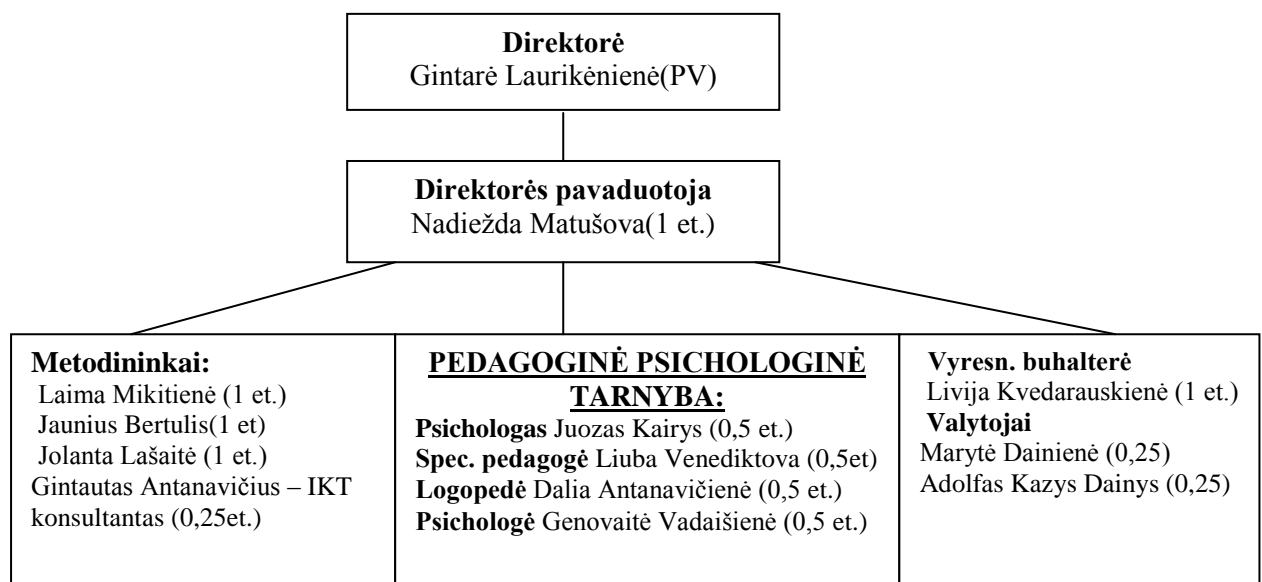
**Direktorė**
Gintarė Laurikėnienė(PV)

**Direktorės pavaduotoja**
Nadiežda Matušova(1 et.)

**Metodininkai:**
Laima Mikitienė (1 et.)
Jaunius Bertulis(1 et)
Jolanta Lašaitė (1 et.)
Gintautas Antanavičius – IKT konsultantas (0,25et.)

**PEDAGOGINĖ PSICHOLOGINĖ TARNYBA:**
**Psichologas** Juozas Kairys (0,5 et.)
**Spec. pedagogė** Liuba Venediktova (0,5et)
**Logopedė** Dalia Antanavičienė (0,5 et.)
**Psichologė** Genovaitė Vadaišienė (0,5 et.)

**Vyresn. buhalterė**
Livija Kvedarauskienė (1 et.)
**Valytojai**
Marytė Dainienė (0,25)
Adolfas Kazys Dainys (0,25)